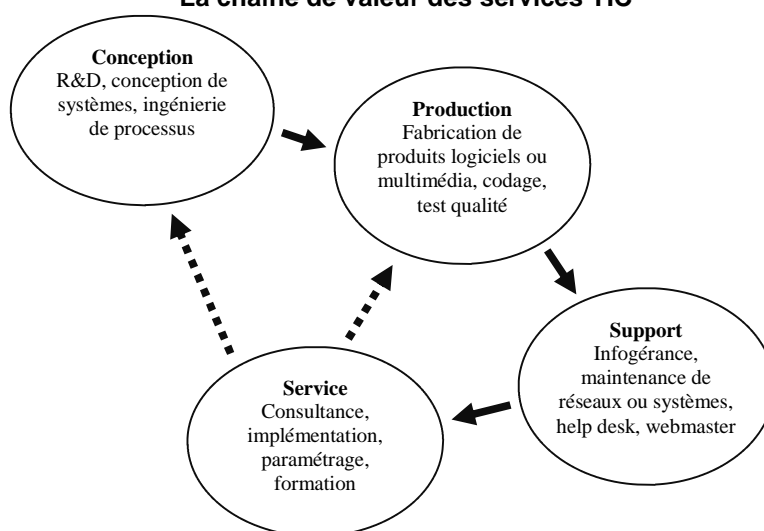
La chaîne de valeur des services TIC

Conception
R&D, conception de systèmes, ingénierie de processus

Production
Fabrication de produits logiciels ou multimédia, codage, test qualité

Support
Infogérance, maintenance de réseaux ou systèmes, help desk, webmaster

Service
Consultance, implémentation, paramétrage, formation